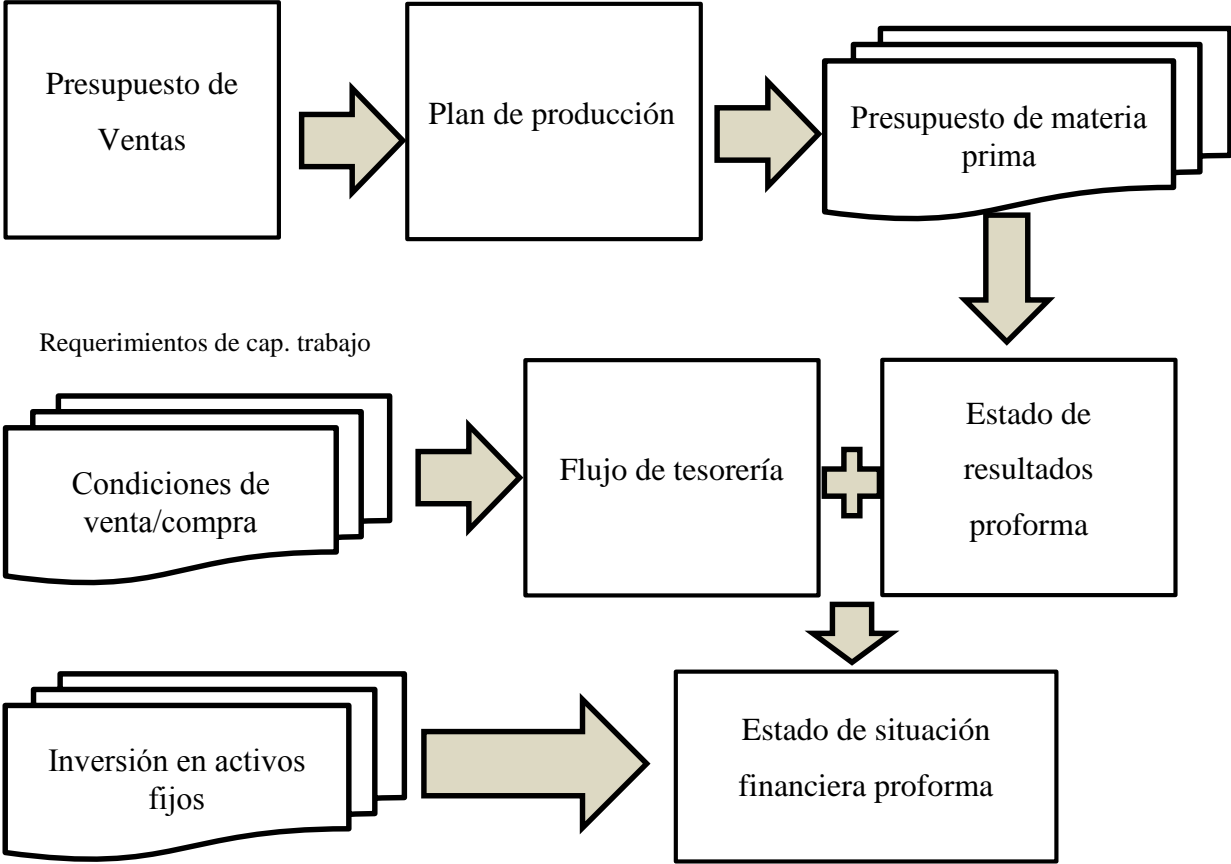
Presupuesto de Ventas

Plan de producción

Presupuesto de materia prima

Requerimientos de cap. trabajo

Condiciones de venta/compra

Flujo de tesorería

Estado de resultados proforma

Inversión en activos fijos

Estado de situación financiera proforma